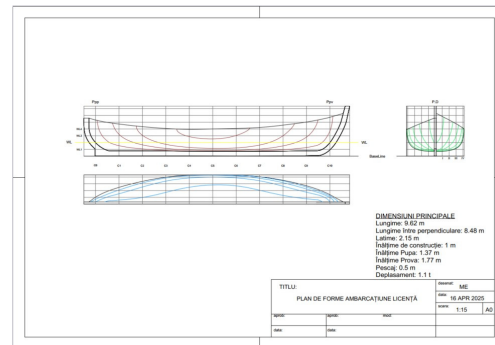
Ppp

Ppv

P.O

WL

BaseLine

DIMENSIUNI PRINCIPALE
Lungime: 9.62 m
Lungime între perpendiculare: 8.48 m
Latime: 2.15 m
Înălțime de construcție: 1 m
Înălțime Pupa: 1.37 m
Înălțime Prova: 1.77 m
Pescaj: 0.5 m
Deplasament: 1.1 t

| TITLU: | | | desenat: ME | |
|---|---|---|---|---|
| PLAN DE FORME AMBARCAȚIUNE LICENȚĂ | | | data: 16 APR 2025 | |
| | | | scara: 1:15 | A0 |
| aprob: | aprob: | verif: | | |
| data: | data: | | | |